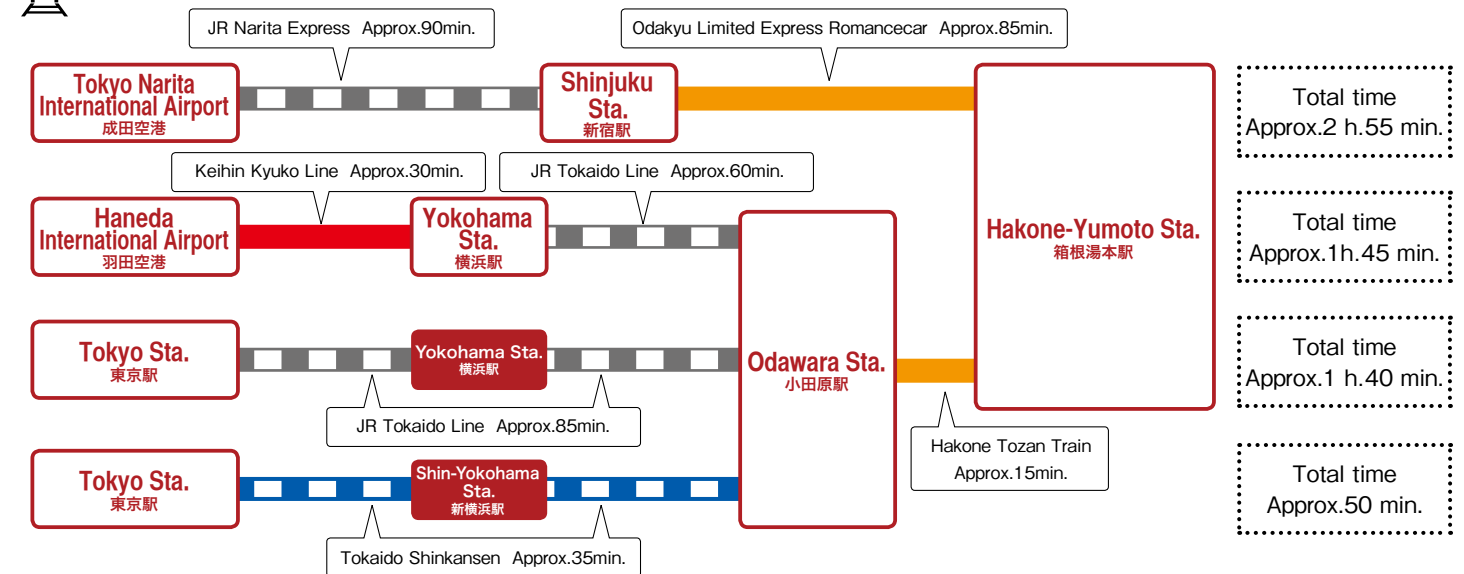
JR Narita Express Approx.90min.

Odakyu Limited Express Romancecar Approx.85min.

Tokyo Narita International Airport
成田空港

Shinjuku Sta.
新宿駅

Total time
Approx.2 h.55 min.

Keihin Kyuko Line Approx.30min.

JR Tokaido Line Approx.60min.

Haneda International Airport
羽田空港

Yokohama Sta.
横浜駅

Hakone-Yumoto Sta.
箱根湯本駅

Total time
Approx.1h.45 min.

Tokyo Sta.
東京駅

Yokohama Sta.
横浜駅

Odawara Sta.
小田原駅

Total time
Approx.1 h.40 min.

JR Tokaido Line Approx.85min.

Hakone Tozan Train
Approx.15min.

Tokyo Sta.
東京駅

Shin-Yokohama Sta.
新横浜駅

Total time
Approx.50 min.

Tokaido Shinkansen Approx.35min.